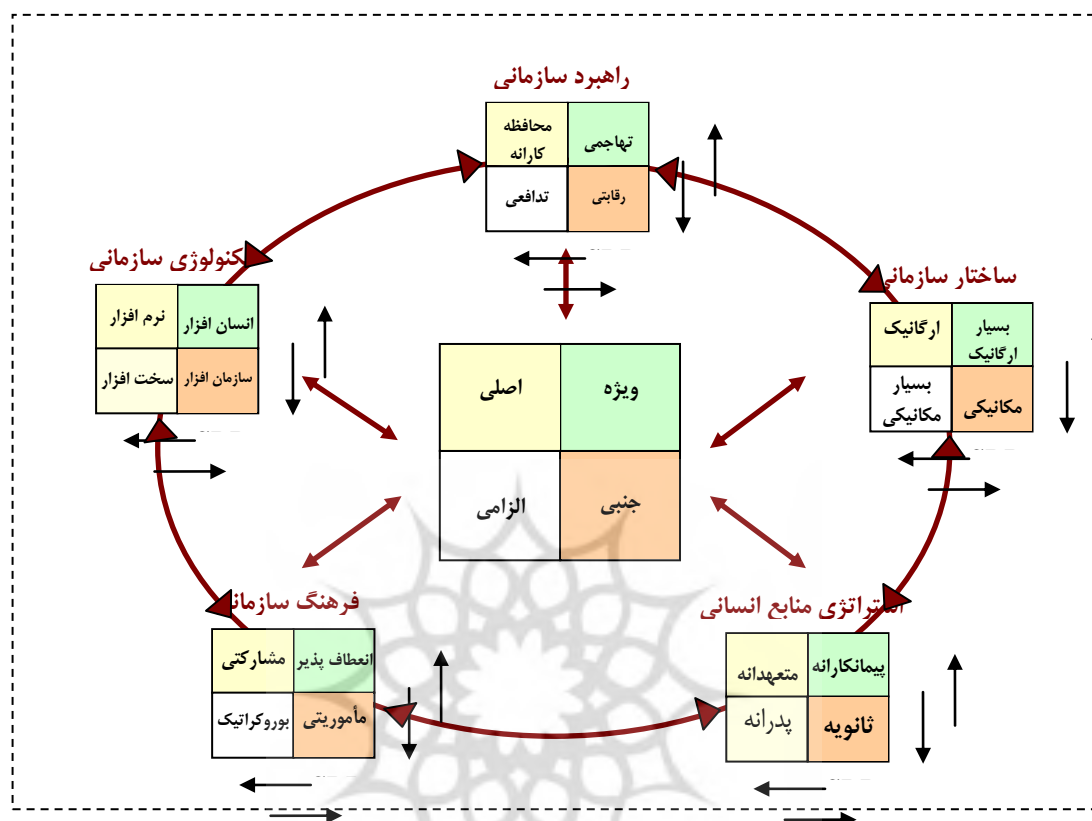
راهبرد سازمانی

| محافظه کارانه | تهاجمی |
|---|---|
| تدافعی | رقابتی |

تکنولوژی سازمانی

| نرم افزار | انسان افزار |
|---|---|
| سخت افزار | سازمان افزار |

ساختار سازمانی

| ارگانیک | بسیار ارگانیک |
|---|---|
| بسیار مکانیکی | مکانیکی |

| اصلی | ویژه |
|---|---|
| الزامی | جنبی |

فرهنگ سازمانی

| مشارکتی | انعطاف پذیر |
|---|---|
| بوروکراتیک | مأموریتی |

استراتژی منابع انسانی

| متعهدانه | پیمانکارانه |
|---|---|
| پدرانه | ثانویه |